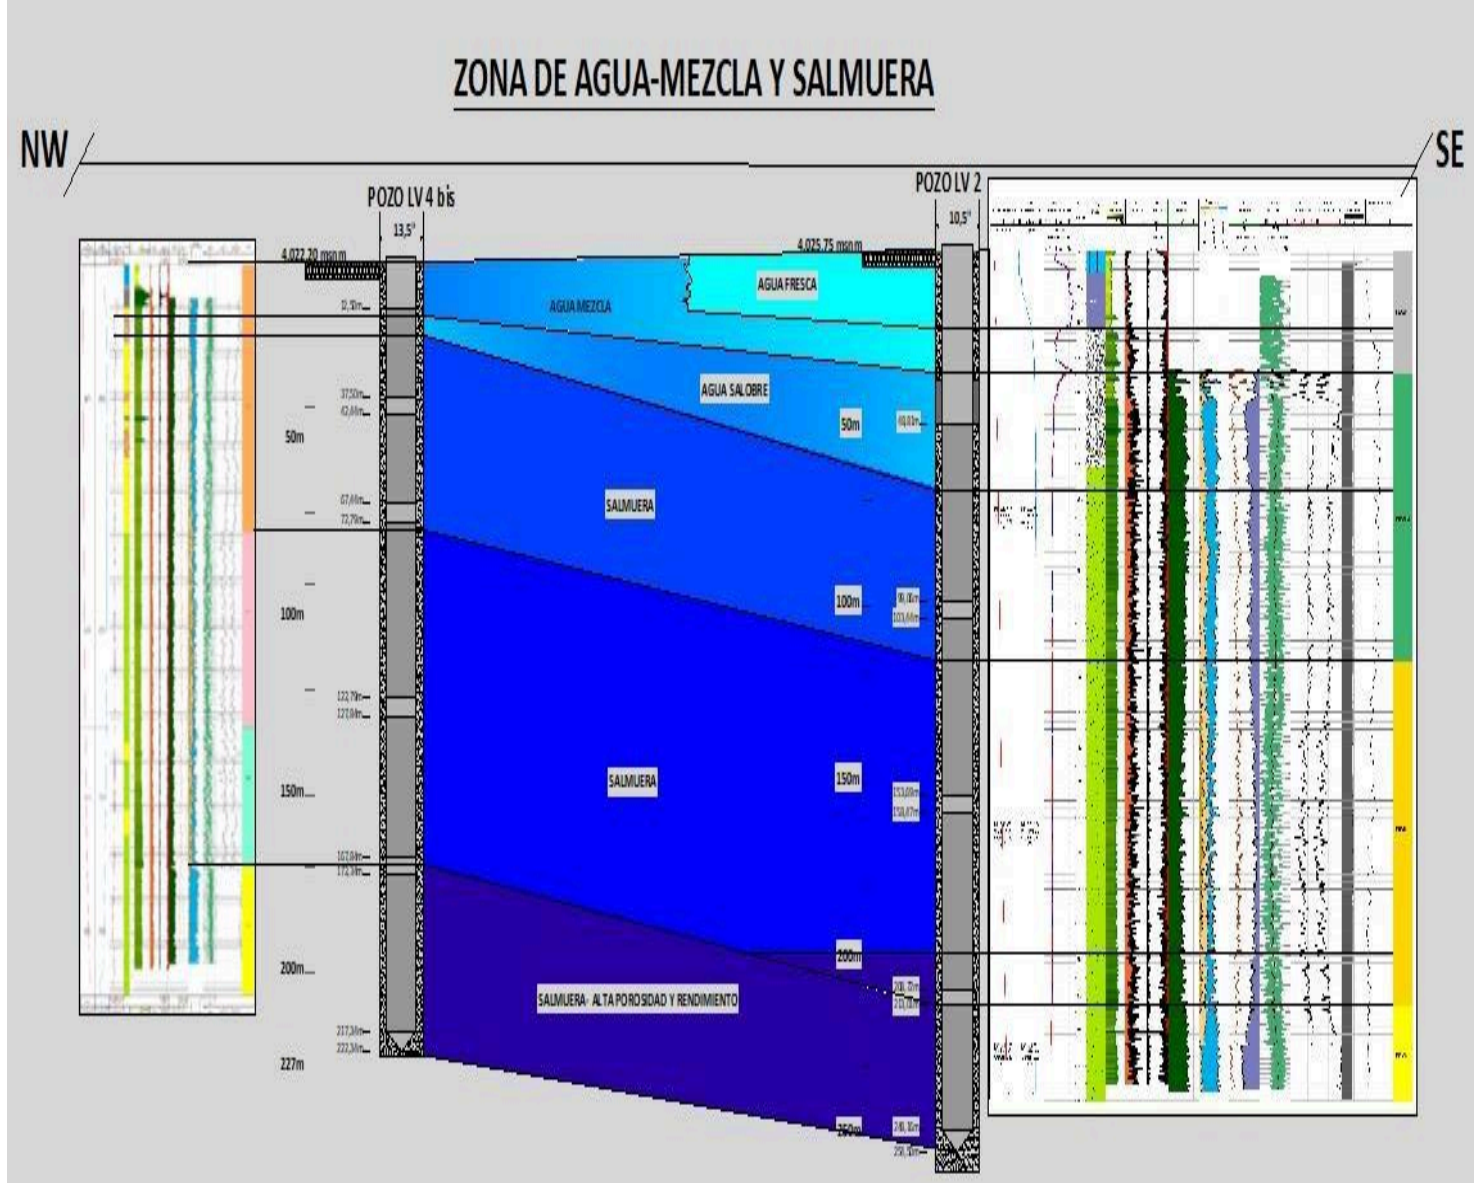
ZONA DE AGUA-MEZCLA Y SALMUERA

NW

SE

POZO LV 4 bis

13,5"

POZO LV 2

10,5"

4.027,20 msnm

4.025,75 msnm

AGUA FRESCA

AGUA MEZCLA

AGUA SALOBRE

SALMUERA

SALMUERA

SALMUERA- ALTA POROSIDAD Y RENDIMIENTO

12,50m

37,50m
42,60m

67,60m
72,79m

122,79m
127,90m

167,00m
172,30m

217,30m
222,30m

50m

100m

150m

200m

227m

50m

100m

150m

200m

250m

60,03m

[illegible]
103,66m

153,68m
158,67m

208,72m
213,00m

248,30m
251,50m